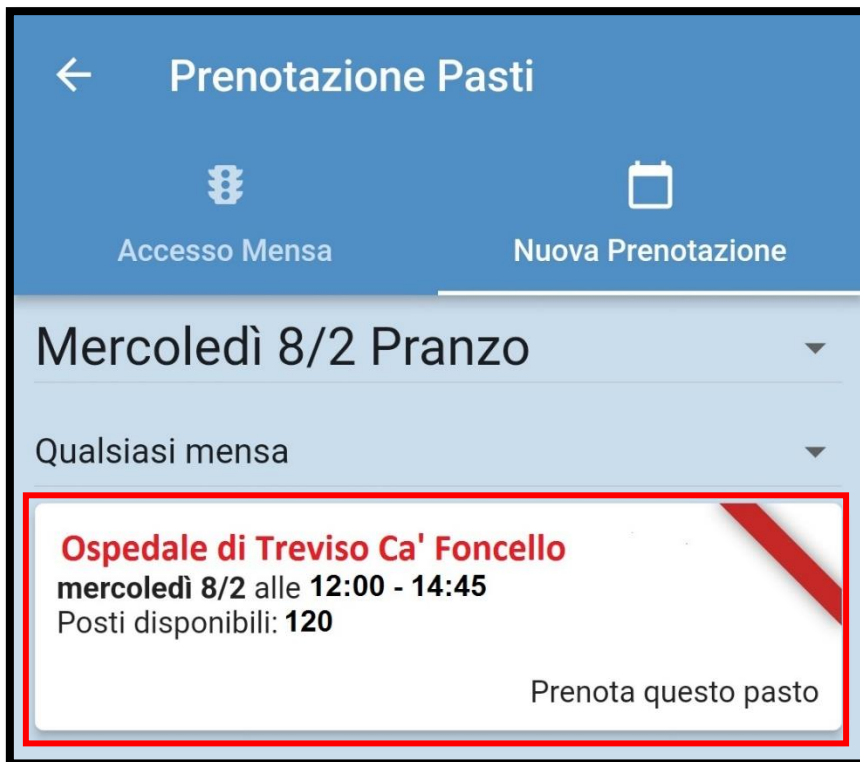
Prenotazione Pasti

Accesso Mensa

Nuova Prenotazione

Mercoledì 8/2 Pranzo

Qualsiasi mensa

Ospedale di Treviso Ca' Foncello
mercoledì 8/2 alle 12:00 - 14:45
Posti disponibili: 120

Prenota questo pasto